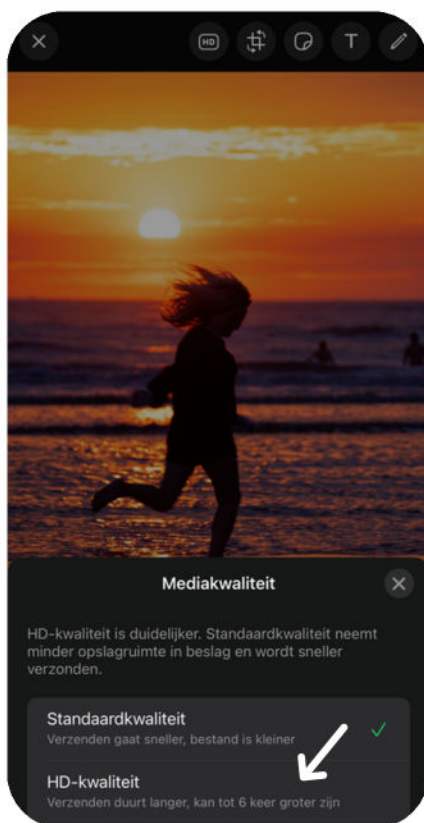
HD

T

Mediakwaliteit

HD-kwaliteit is duidelijker. Standaardkwaliteit neemt minder opslagruimte in beslag en wordt sneller verzonden.

Standaardkwaliteit
Verzenden gaat sneller, bestand is kleiner

HD-kwaliteit
Verzenden duurt langer, kan tot 6 keer groter zijn